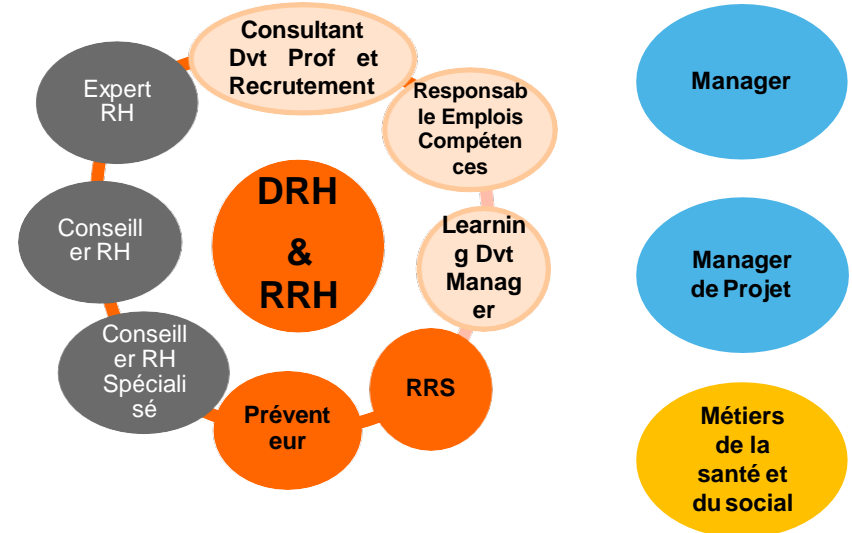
Consultant Dvt Prof et Recrutement

Responsable Emplois Compétences

Learning Dvt Manager

RRS

Préventeur

Conseiller RH Spécialisé

Conseiller RH

Expert RH

DRH & RRH

Manager

Manager de Projet

Métiers de la santé et du social